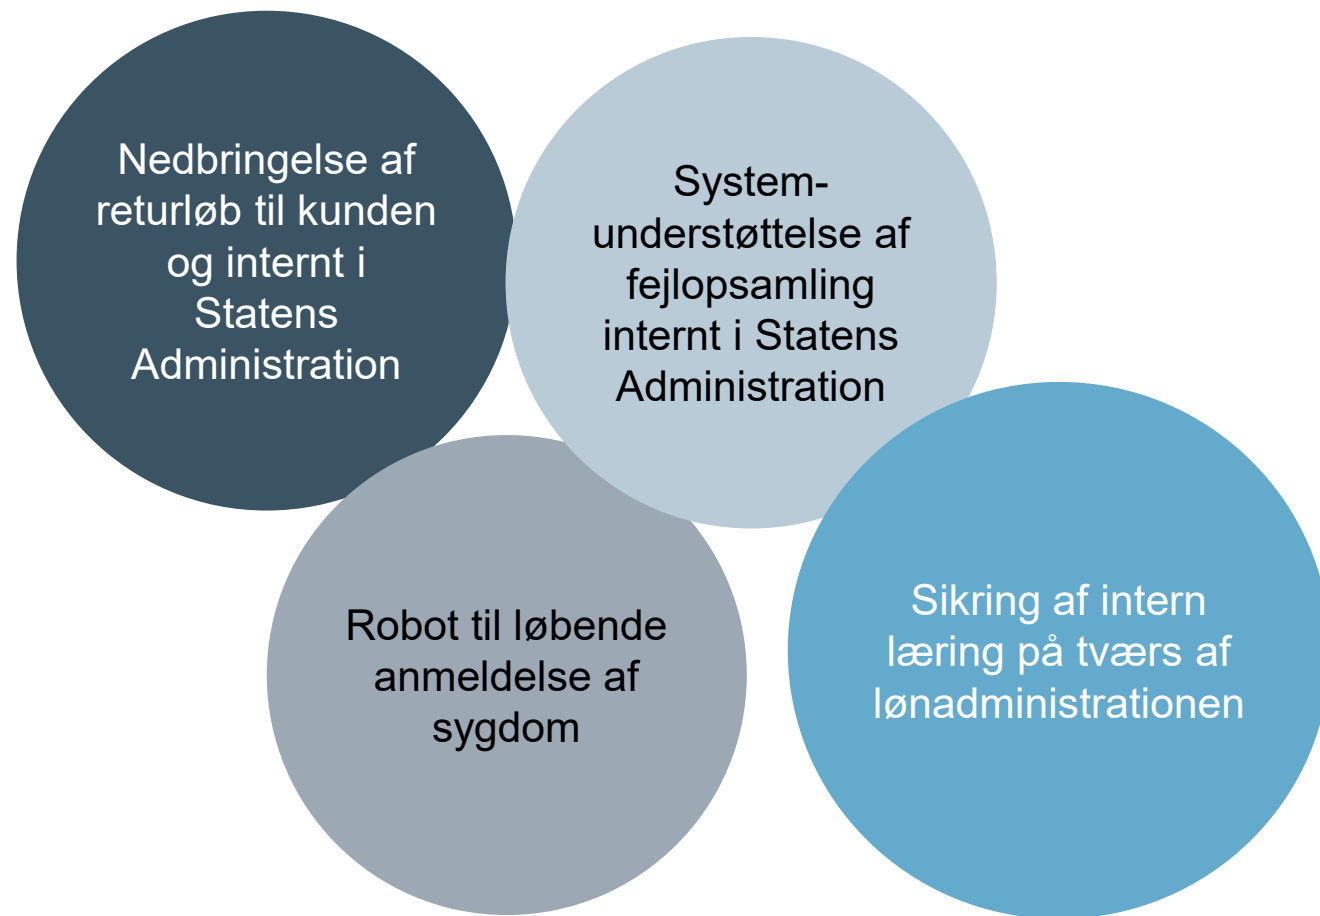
Nedbringelse af returløb til kunden og internt i Statens Administration

System-understøttelse af fejlopsamling internt i Statens Administration

Robot til løbende anmeldelse af sygdom

Sikring af intern læring på tværs af lønadministrationen